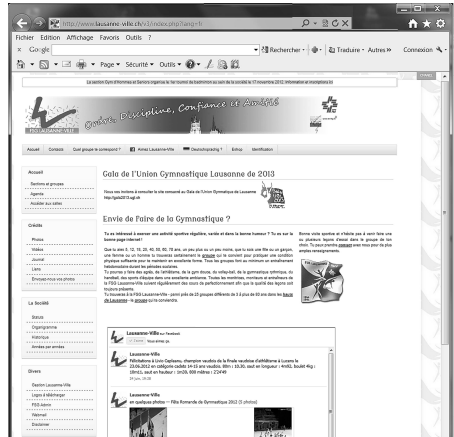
http://www.lausanne-ville.ch/v1/index.php?lang=fr

Fichier Edition Affichage Favoris Outils ?

Google

Rechercher · Traduire · Autres » Connexion

Page · Sécurité · Outils ·

Union, Discipline, Confiance et Amitié

FSG LAUSANNE-VILLE

Accueil Contacts Quel groupe te correspond ? Aimez Lausanne-Ville Deutschsprachig ? Entrop Identification

Accueil

Sections et groupes

Agenda

Accédez aux salles

Galerie

Photos

Vidéos

Journal

Liens

Envoyez-nous vos photos

La Société

Statuts

Organigramme

Historique

Années par années

Divers

Gestion Lausanne-Ville

Logos à télécharger

FSG Admin

Webmail

Disclaimer

Gala de l'Union Gymnastique Lausanne de 2013

Nous vous invitons à consulter le site consacré au Gala de l'Union Gymnastique de Lausanne http://gala2013.ugl.ch

Envie de Faire de la Gymnastique ?

Tu es intéressé à exercer une activité sportive régulière, variée et dans la bonne humeur ? Tu es sur la bonne page internet !

Bonne visite sportive et n'hésite pas à venir faire une ou plusieurs leçons d'essai dans le groupe de ton choix. Tu peux prendre contact avec nous pour de plus amples renseignements.

Lausanne-Ville

Lausanne-Ville

Lausanne-Ville
en quelques photos --- Fête Romande de Gymnastique 2012